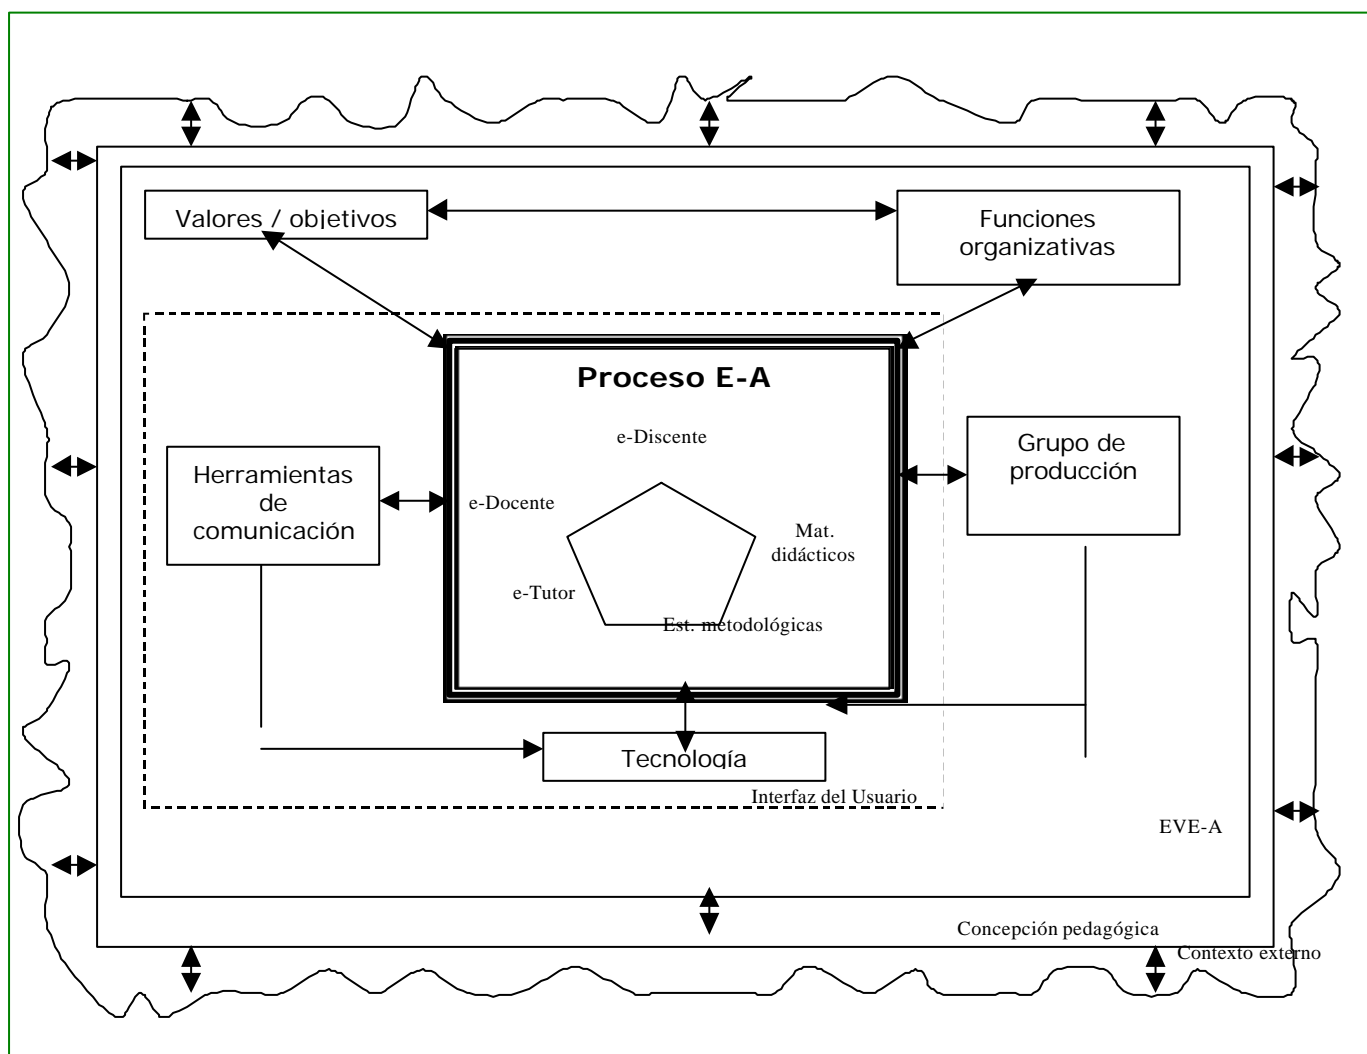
Valores / objetivos

Funciones organizativas

Proceso E-A

e-Discente

e-Docente

Mat. didácticos

e-Tutor

Est. metodológicas

Herramientas de comunicación

Grupo de producción

Tecnología

Interfaz del Usuario

EVE-A

Concepción pedagógica

Contexto externo